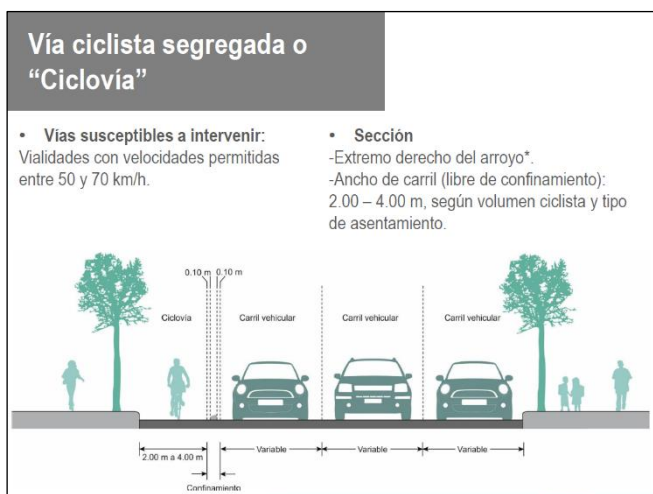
Vía ciclista segregada o "Ciclovía"

• Vías susceptibles a intervenir:
Vialidades con velocidades permitidas entre 50 y 70 km/h.

• Sección
-Extremo derecho del arroyo*.
-Ancho de carril (libre de confinamiento): 2.00 – 4.00 m, según volumen ciclista y tipo de asentamiento.

0.10 m 0.10 m

Ciclovía

Carril vehicular

Carril vehicular

Carril vehicular

2.00 m a 4.00 m

Variable

Variable

Variable

Confinamiento